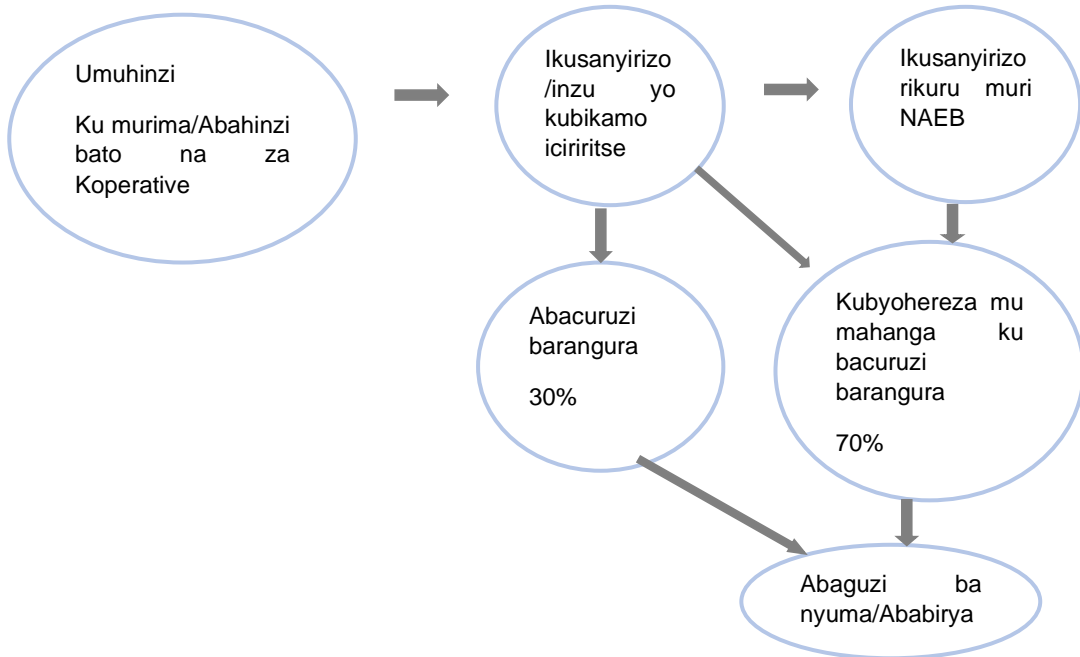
Umuhinzi

Ku murima/Abahinzi bato na za Koperative

Ikusanyirizo /inzu yo kubikamo icirirtse

Ikusanyirizo rikuru muri NAEB

Abacuruzi barangura

30%

Kubyohereza mu mahanga ku bacuruzi barangura

70%

Abaguzi ba nyuma/Ababirya